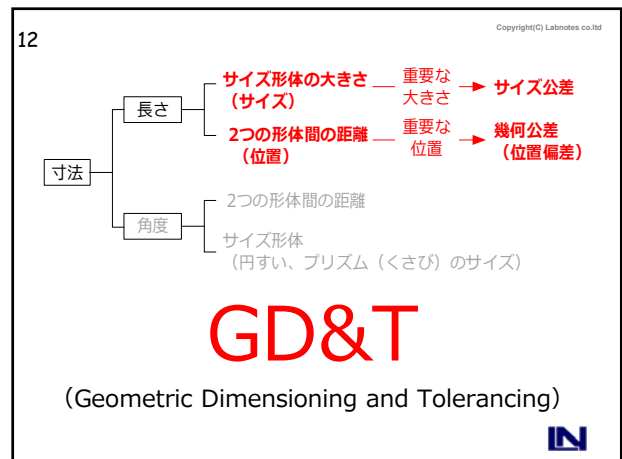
12

Copyright(C) Labnotes co.ltd

寸法

長さ

サイズ形体の大きさ（サイズ）

重要な大きさ

サイズ公差

2つの形体間の距離（位置）

重要な位置

幾何公差（位置偏差）

角度

2つの形体間の距離

サイズ形体（円すい、プリズム（くさび）のサイズ）

GD&T

（Geometric Dimensioning and Tolerancing）

LN